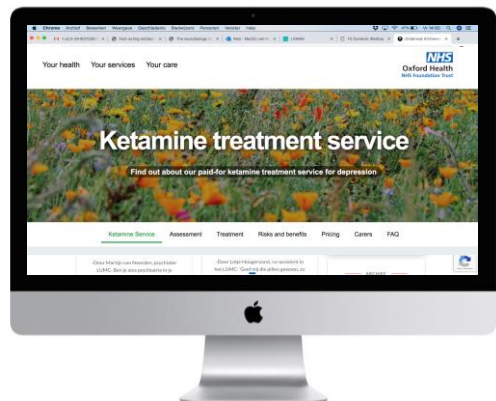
Chrome Archief Bewerken Weergave Geschiedenis Bladwijzers Personen Venster Help

Your health Your services Your care

NHS
Oxford Health
NHS Foundation Trust

Ketamine treatment service

Find out about our paid-for ketamine treatment service for depression

Ketamine Service Assessment Treatment Risks and benefits Pricing Carers FAQ

Door Martijn van Noorden, psychiater LUMC: Ben je een psychiater in je

Door Lotje Hoogewoning, co-assistent in het LUMC: 'Goeiedag, allen genezen, is

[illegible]